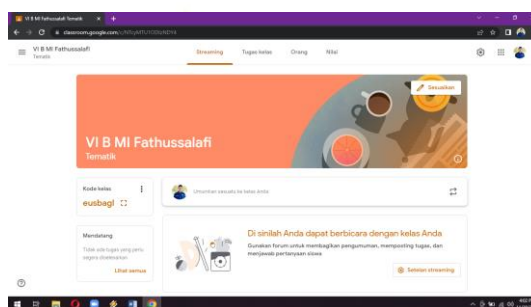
VI B MI Fathussalafi Tematik ×

classroom.google.com/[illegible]

VI B MI Fathussalafi
Tematik

Streaming Tugas kelas Orang Nilai

Sesuaikan

VI B MI Fathussalafi
Tematik

Kode kelas
eusbagl

Umumkan sesuatu ke kelas Anda

Mendatang
Tidak ada tugas yang perlu segera diselesaikan
Lihat semua

Di sinilah Anda dapat berbicara dengan kelas Anda
Gunakan forum untuk membagikan pengumuman, memposting tugas, dan menjawab pertanyaan siswa

Setelan streaming

?